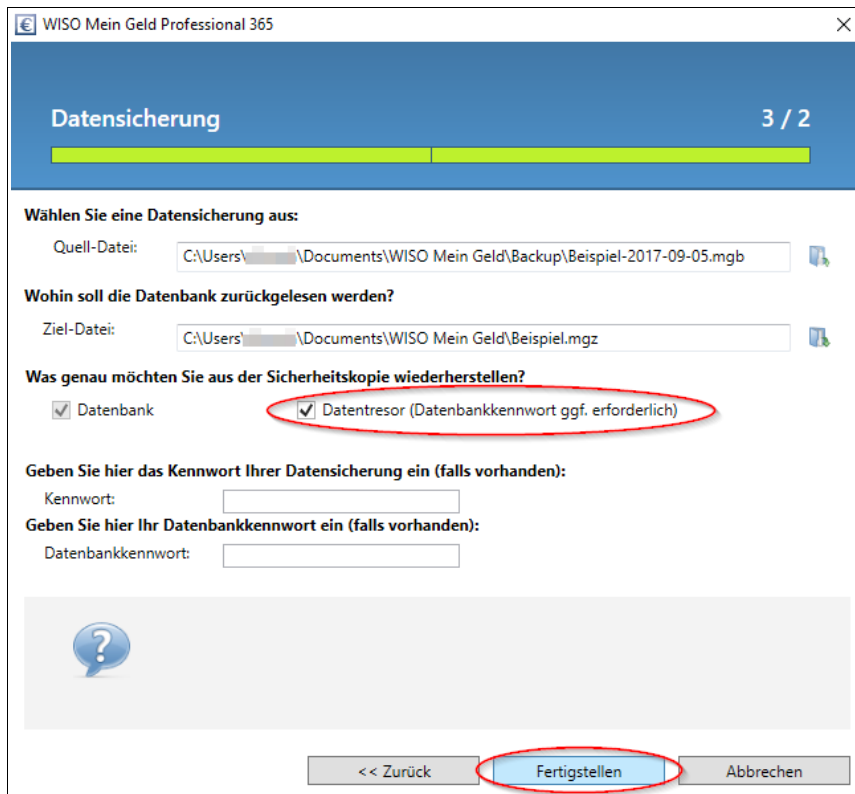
WISO Mein Geld Professional 365

Datensicherung

3 / 2

Wählen Sie eine Datensicherung aus:

Quell-Datei: C:\Users\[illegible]\Documents\WISO Mein Geld\Backup\Beispiel-2017-09-05.mgb

Wohin soll die Datenbank zurückgelesen werden?

Ziel-Datei: C:\Users\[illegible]\Documents\WISO Mein Geld\Beispiel.mgz

Was genau möchten Sie aus der Sicherheitskopie wiederherstellen?

Datenbank

Datentresor (Datenbankkennwort ggf. erforderlich)

Geben Sie hier das Kennwort Ihrer Datensicherung ein (falls vorhanden):

Kennwort:

Geben Sie hier Ihr Datenbankkennwort ein (falls vorhanden):

Datenbankkennwort:

<< Zurück

Fertigstellen

Abbrechen